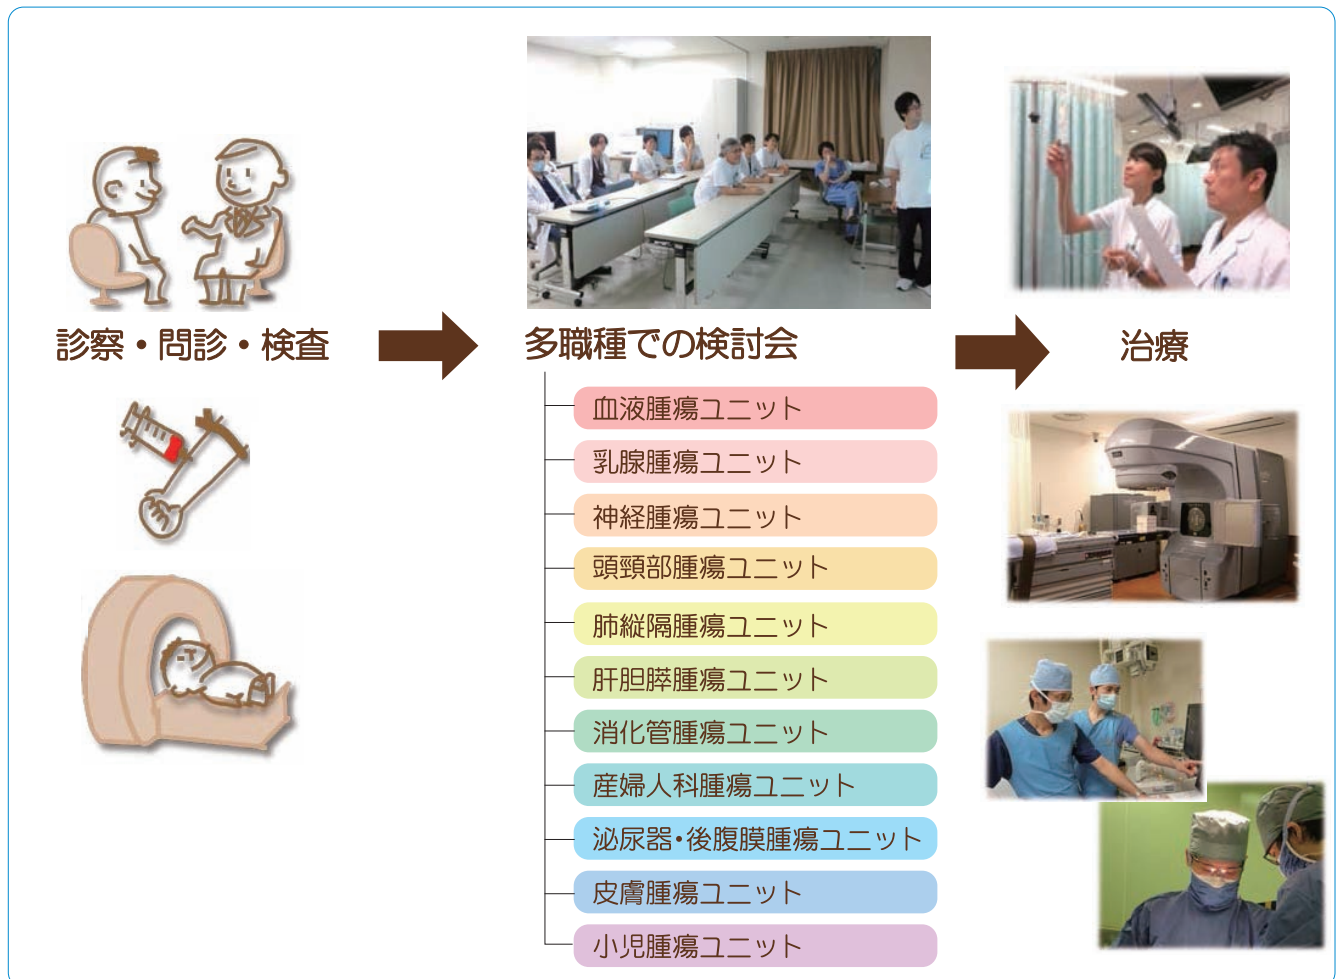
診察・問診・検査

多職種での検討会

血液腫瘍ユニット
乳腺腫瘍ユニット
神経腫瘍ユニット
頭頸部腫瘍ユニット
肺縦隔腫瘍ユニット
肝胆膵腫瘍ユニット
消化管腫瘍ユニット
産婦人科腫瘍ユニット
泌尿器・後腹膜腫瘍ユニット
皮膚腫瘍ユニット
小児腫瘍ユニット

治療